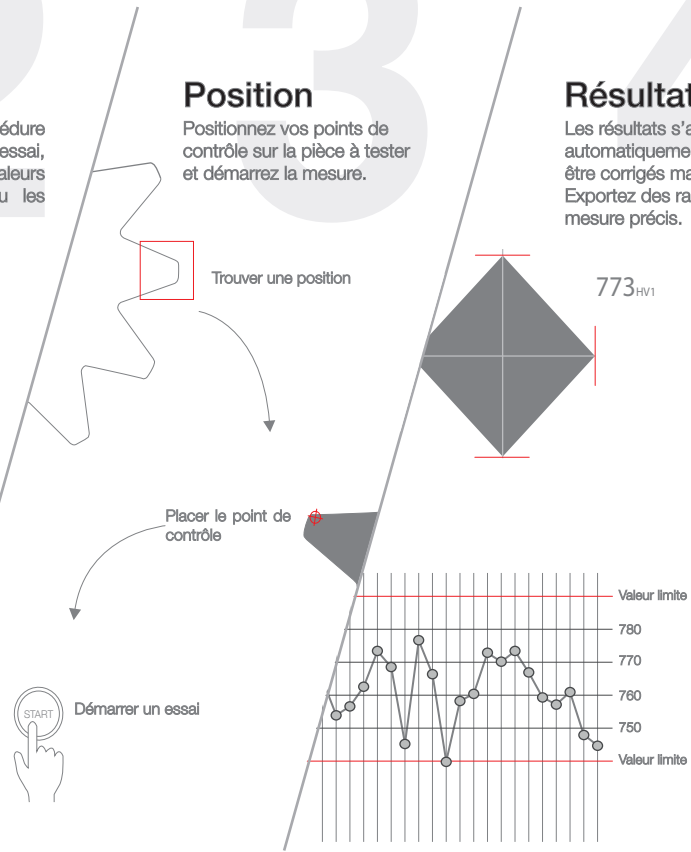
édure
essai,
aleurs
u les

Position

Positionnez vos points de contrôle sur la pièce à tester et démarrez la mesure.

Trouver une position

Placer le point de contrôle

START

Démarrer un essai

Résultat

Les résultats s'a
automatiqueme
être corrigés ma
Exportez des ra
mesure précis.

773$_{HV1}$

Valeur limite
780
770
760
750
Valeur limite